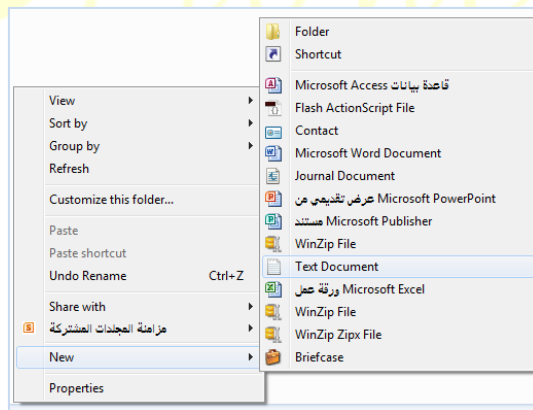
View
Sort by
Group by
Refresh

Customize this folder...

Paste
Paste shortcut
Undo Rename Ctrl+Z

Share with
مزامنة المجلدات المشتركة

New

Properties

Folder
Shortcut

قاعدة بيانات Microsoft Access
Flash ActionScript File
Contact
Microsoft Word Document
Journal Document
عرض تقديمي من Microsoft PowerPoint
مستند Microsoft Publisher
WinZip File
Text Document
ورقة عمل Microsoft Excel
WinZip File
WinZip Zipx File
Briefcase